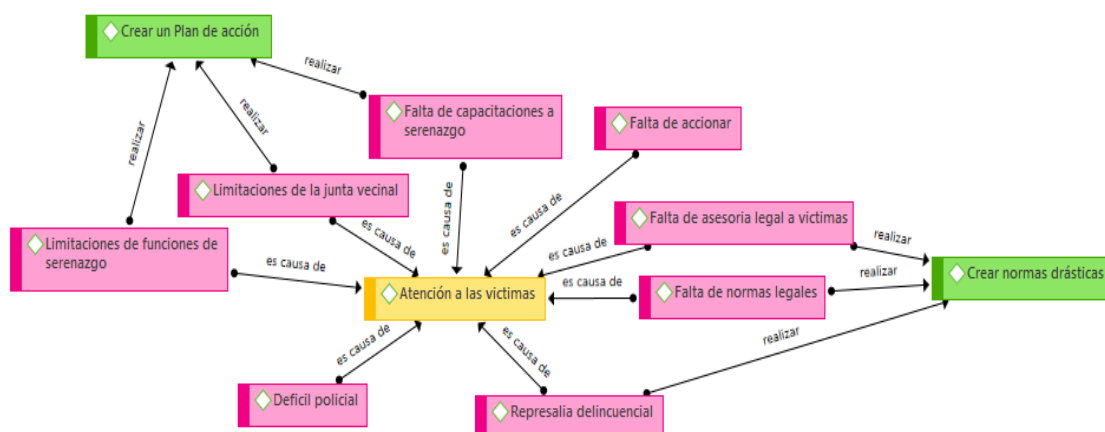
Crear un Plan de acción

realizar

realizar

realizar

Falta de capacitaciones a serenazgo

Falta de accionar

Limitaciones de la junta vecinal

es causa de

es causa de

es causa de

Falta de asesoria legal a victimas

realizar

Limitaciones de funciones de serenazgo

es causa de

es causa de

realizar

Crear normas drásticas

Atención a las victimas

es causa de

Falta de normas legales

es causa de

es causa de

realizar

Deficil policial

Represalia delincuencial